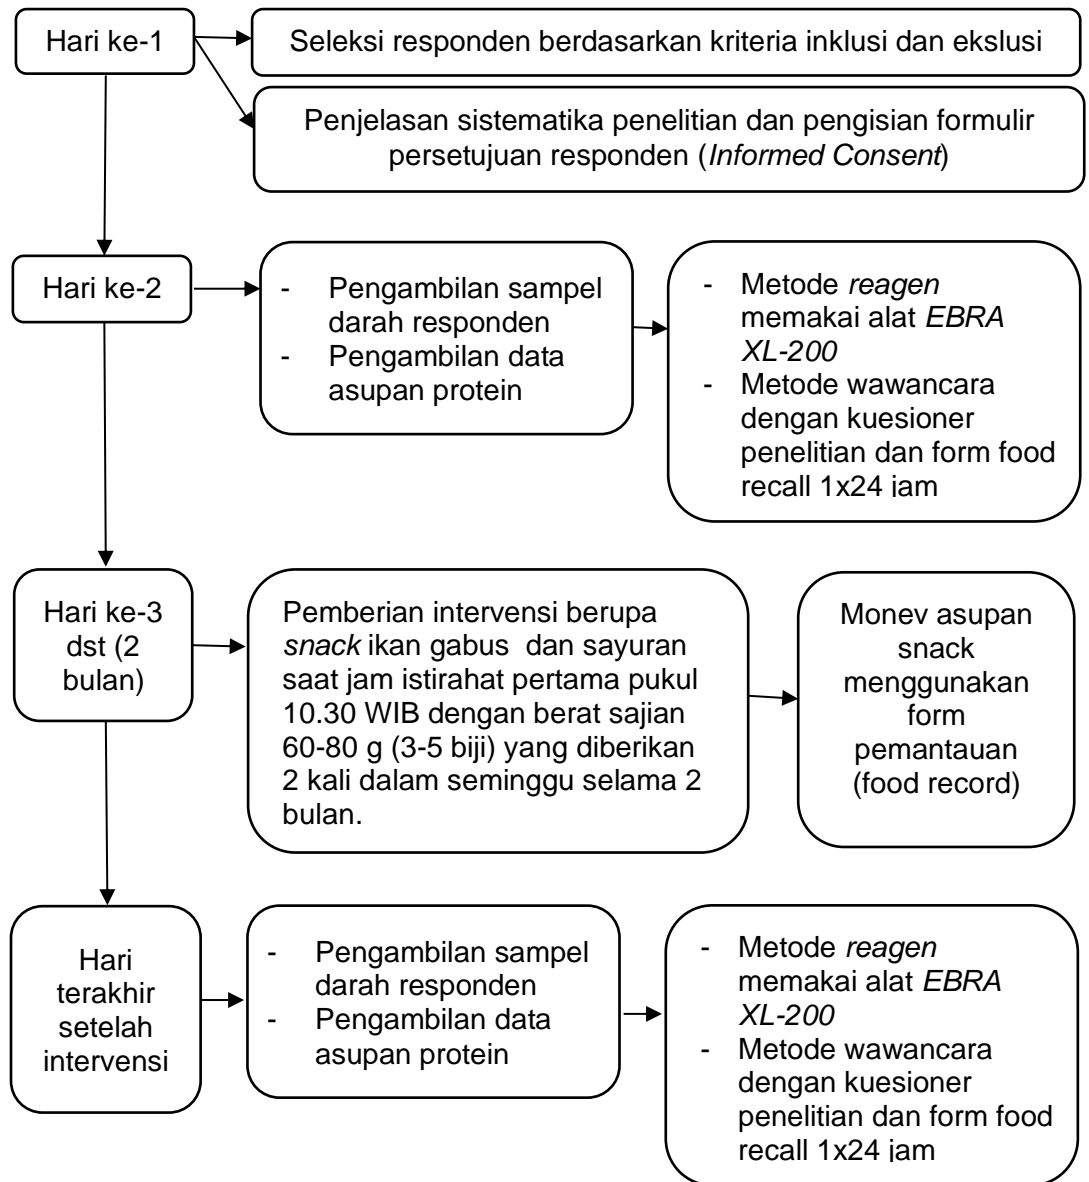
Hari ke-1

Seleksi responden berdasarkan kriteria inklusi dan ekslusi

Penjelasan sistematika penelitian dan pengisian formulir persetujuan responden (Informed Consent)

Hari ke-2

- Pengambilan sampel darah responden
- Pengambilan data asupan protein

- Metode reagen memakai alat EBRA XL-200
- Metode wawancara dengan kuesioner penelitian dan form food recall 1x24 jam

Hari ke-3 dst (2 bulan)

Pemberian intervensi berupa snack ikan gabus dan sayuran saat jam istirahat pertama pukul 10.30 WIB dengan berat sajian 60-80 g (3-5 biji) yang diberikan 2 kali dalam seminggu selama 2 bulan.

Monev asupan snack menggunakan form pemantauan (food record)

Hari terakhir setelah intervensi

- Pengambilan sampel darah responden
- Pengambilan data asupan protein

- Metode reagen memakai alat EBRA XL-200
- Metode wawancara dengan kuesioner penelitian dan form food recall 1x24 jam